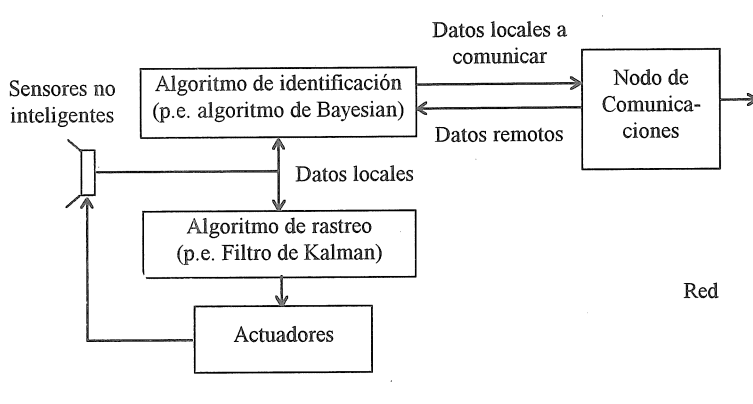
Sensores no inteligentes

Algoritmo de identificación (p.e. algoritmo de Bayesian)

Datos locales a comunicar

Datos remotos

Nodo de Comunicaciones

Datos locales

Algoritmo de rastreo (p.e. Filtro de Kalman)

Red

Actuadores